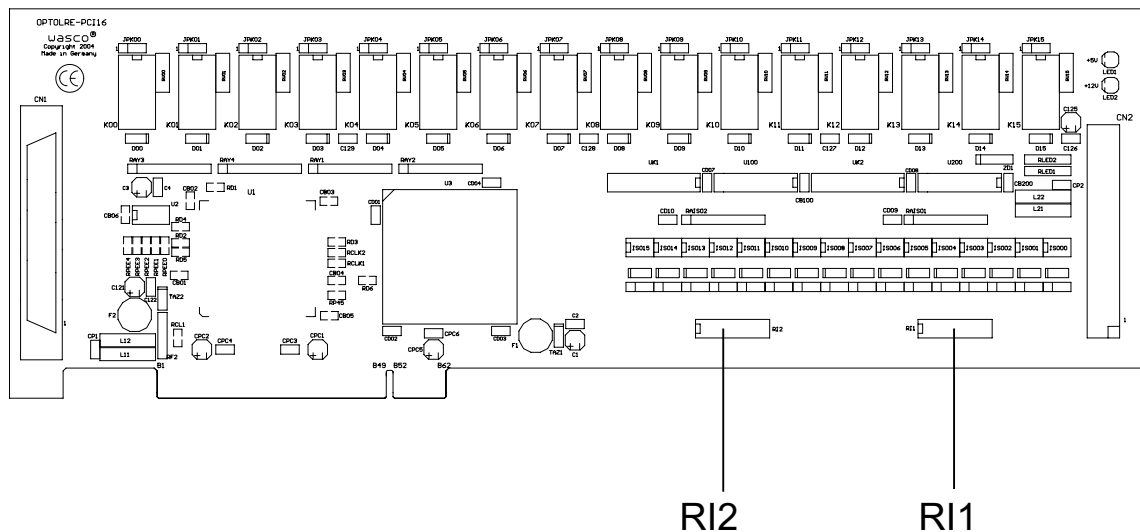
OPTOLRE-PCI16
wasco®
Copyright 2004
Made in Germany

CN1
JPK00 JPK01 JPK02 JPK03 JPK04 JPK05 JPK06 JPK07 JPK08 JPK09 JPK10 JPK11 JPK12 JPK13 JPK14 JPK15
+5V LED1
+12V LED2
K00 K01 K02 K03 K04 K05 K06 K07 K08 K09 K10 K11 K12 K13 K14 K15
D00 D01 D02 D03 C129 D04 D05 D06 D07 C128 D08 D09 D10 D11 C127 D12 D13 D14 D15 C126
C125
CN2
RAY3 RAY4 RAY1 RAY2
UK1 U100 UK2 U200
RLED2 RLED1
CB200 CP2
L22 L21
U1 U2 U3
RD1 CB02 CB03 CB06 RD4 RD2 RD5 CB01
CD01 CD04
RD3 RCLK2 RCLK1 CB04 RP45 CB05 RD6
CD10 RAISO2 CD09 RAISO1
ISO15 ISO14 ISO13 ISO12 ISO11 ISO10 ISO09 ISO08 ISO07 ISO06 ISO05 ISO04 ISO03 ISO02 ISO01 ISO00
C121 C122 TAZ2 F2
RCL1 CP1 L12 L11 RF2
CPC2 CPC4 CPC3 CPC1 CD02 CPC6 CPC5 CD03 F1 TAZ1 C2 C1
RI2 RI1
B1 B49 B52 B62
1

RI2 RI1